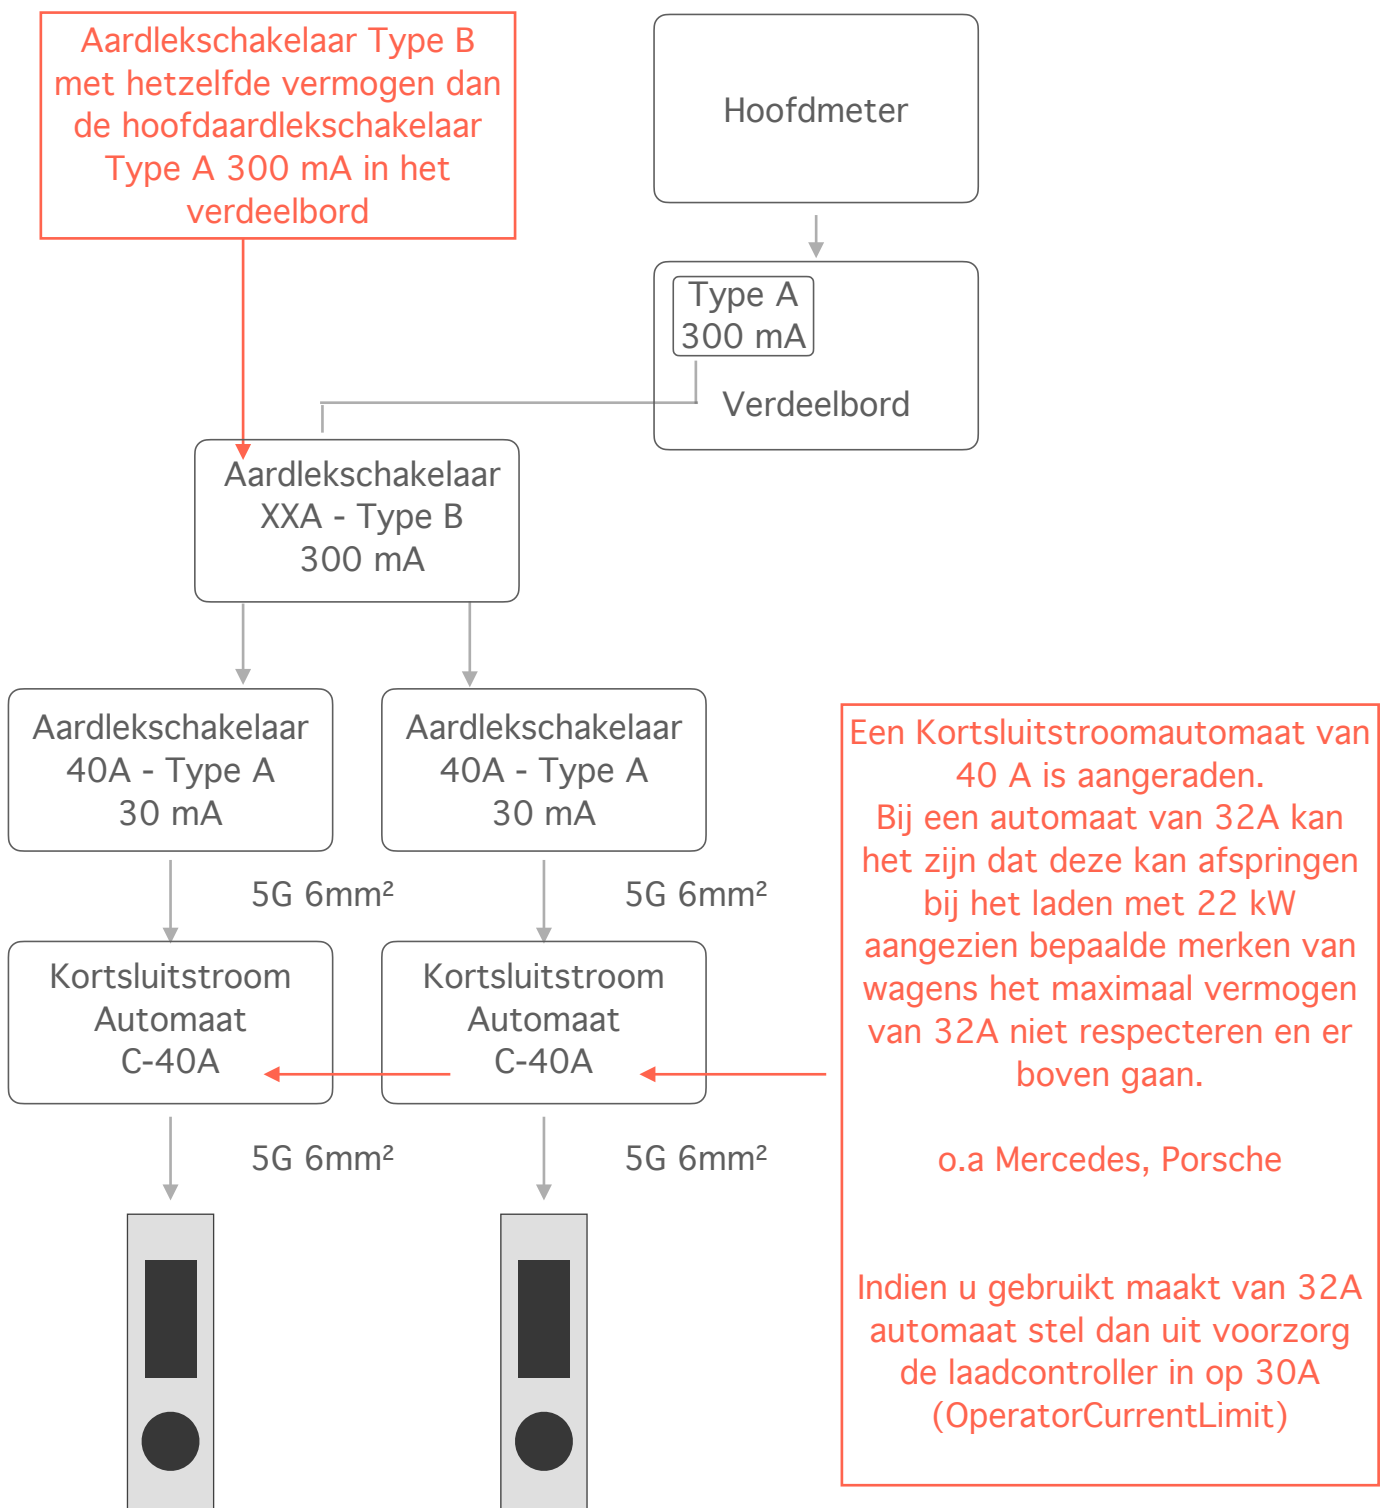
Aardlekschakelaar Type B met hetzelfde vermogen dan de hoofdaardlekschakelaar Type A 300 mA in het verdeelbord

Hoofdmeter

Type A
300 mA

Verdeelbord

Aardlekschakelaar
XXA - Type B
300 mA

Aardlekschakelaar
40A - Type A
30 mA

Aardlekschakelaar
40A - Type A
30 mA

Een Kortsluitstroomautomaat van 40 A is aangeraden.
Bij een automaat van 32A kan het zijn dat deze kan afspringen bij het laden met 22 kW aangezien bepaalde merken van wagens het maximaal vermogen van 32A niet respecteren en er boven gaan.

o.a Mercedes, Porsche

Indien u gebruikt maakt van 32A automaat stel dan uit voorzorg de laadcontroller in op 30A (OperatorCurrentLimit)

5G 6mm²

5G 6mm²

Kortsluitstroom
Automaat
C-40A

Kortsluitstroom
Automaat
C-40A

5G 6mm²

5G 6mm²